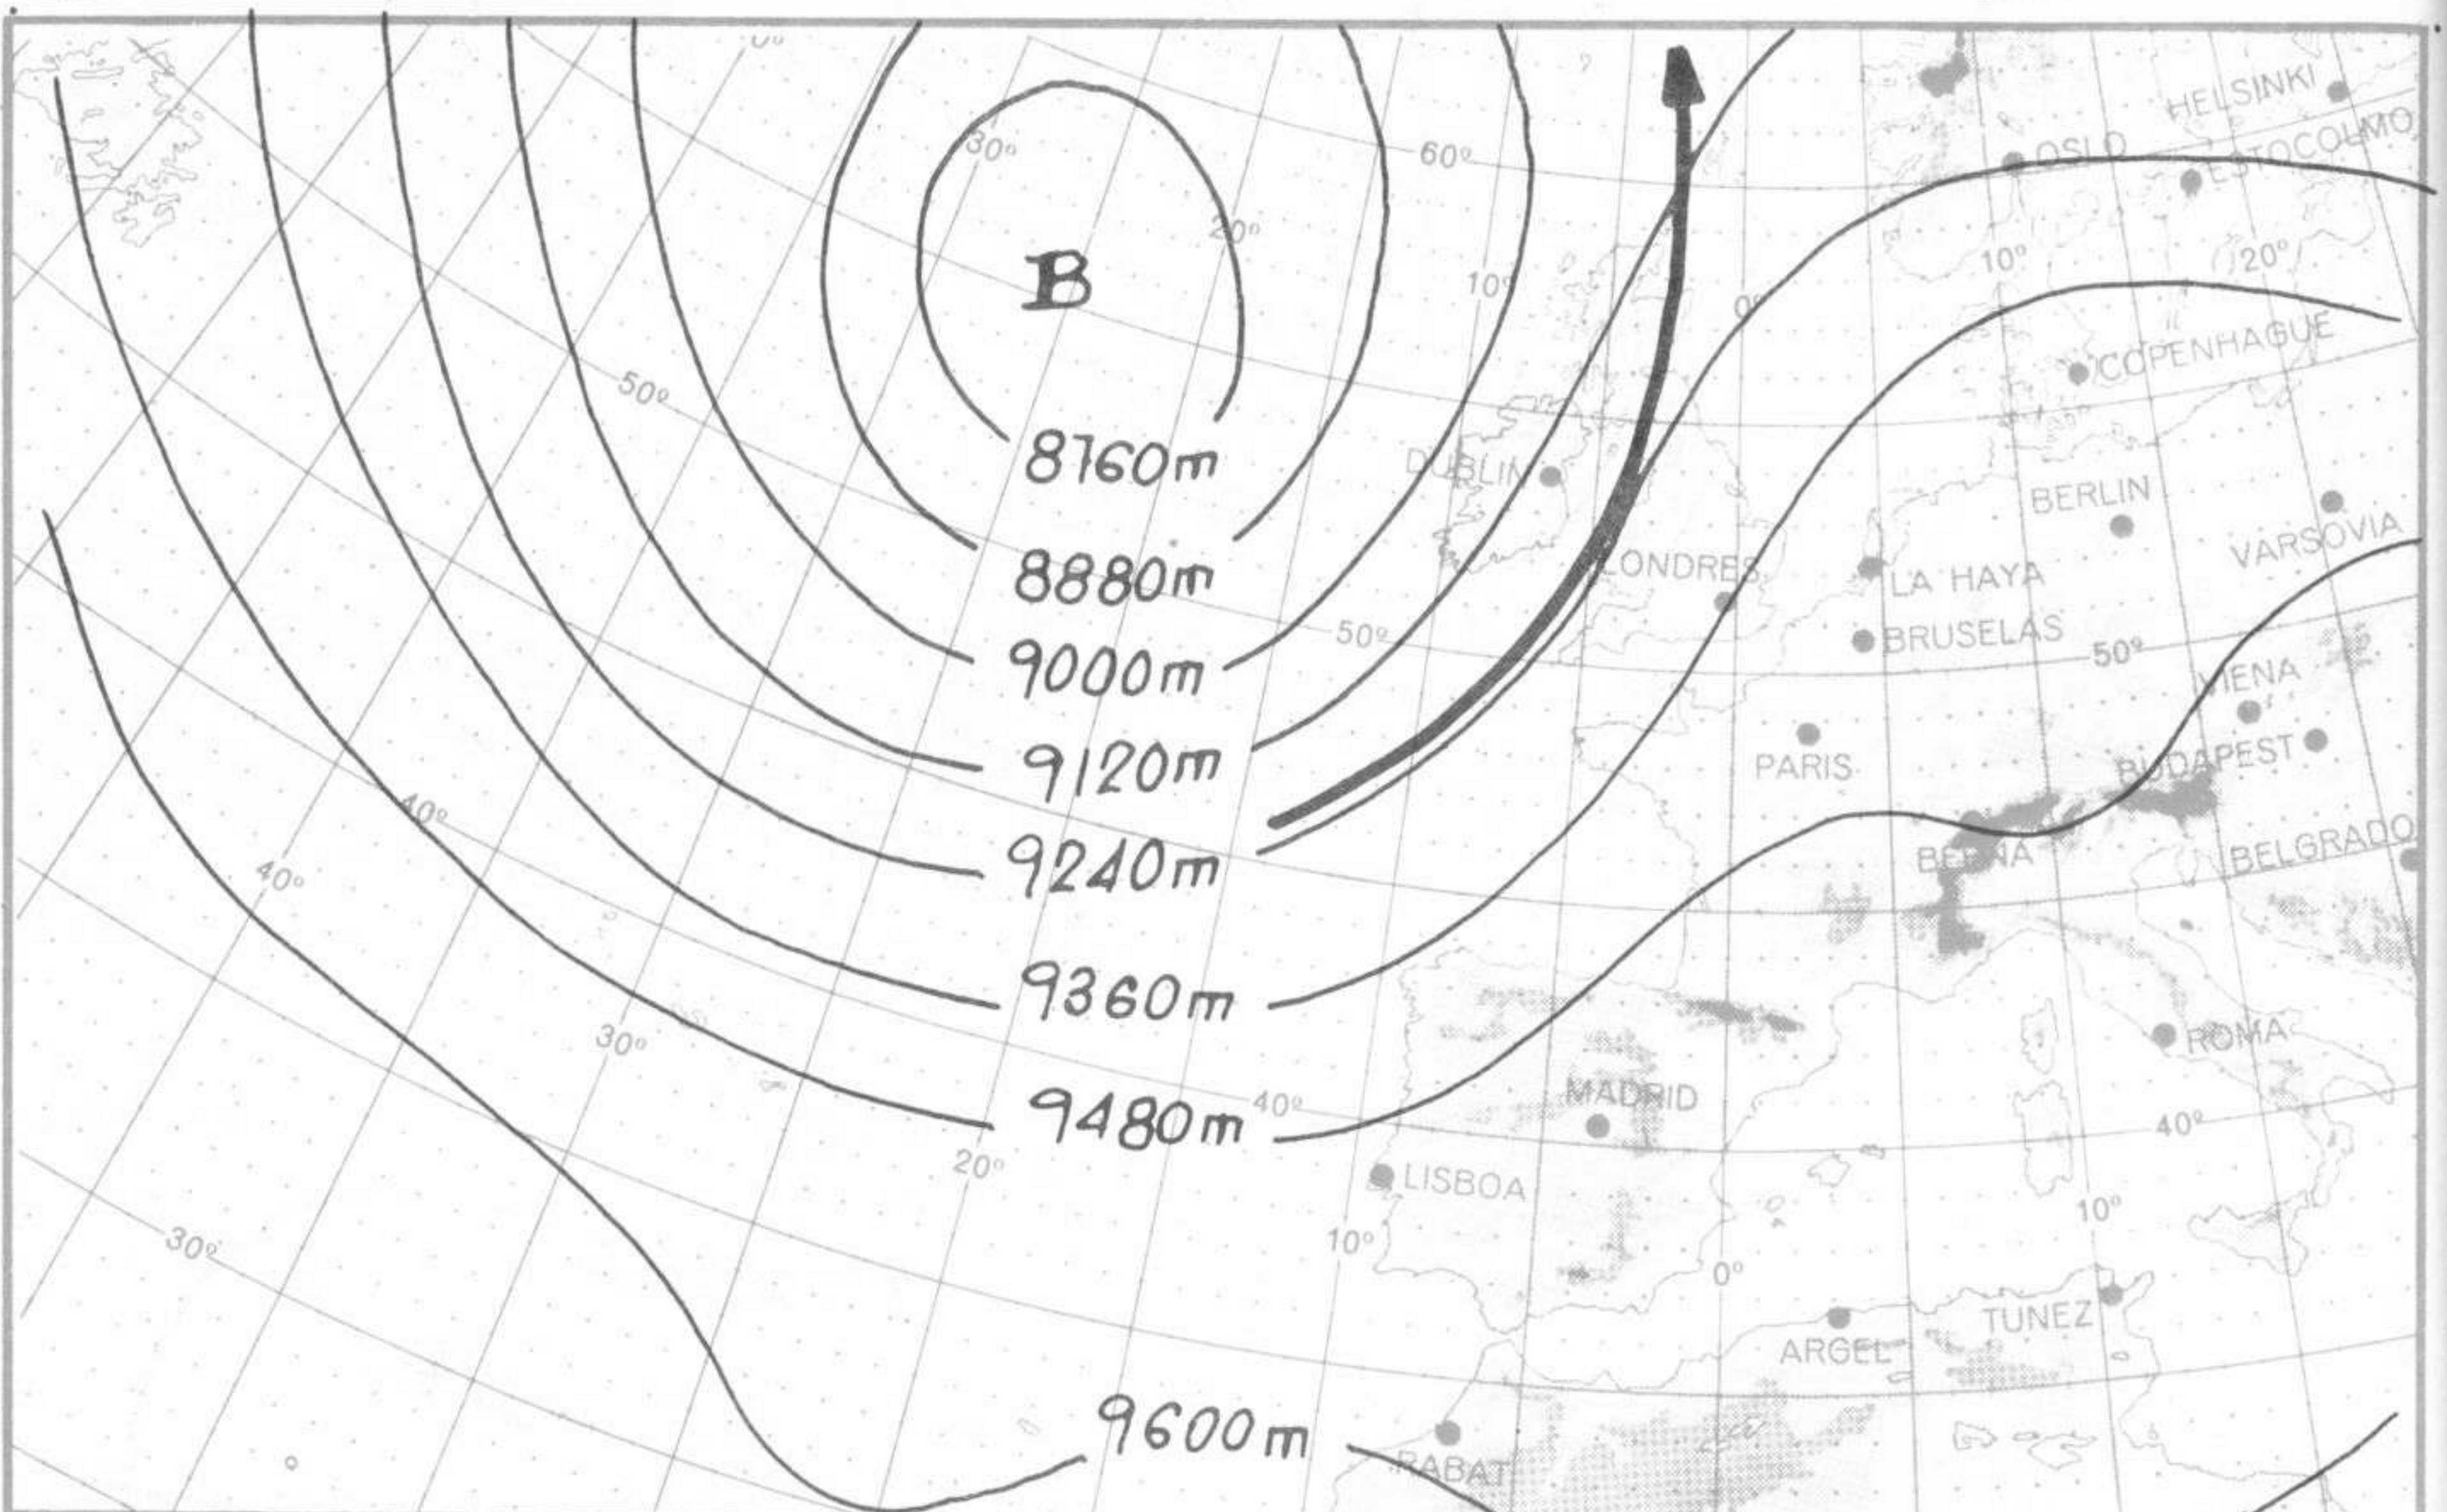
70°
30°
60°
HELSINKI
OSLO
ESTOCOLMO
B
20°
10°
0°
10°
20°
50°
COPENHAGUE
8760m
DUBLIN
BERLIN
8880m
LONDRES
LA HAYA
VARSOVIA
9000m
50°
BRUSELAS
50°
VIENA
9120m
PARIS
BUDAPEST
40°
9240m
40°
BERNA
BELGRADO
9360m
30°
ROMA
9480m
40°
MADRID
40°
20°
LISBOA
10°
30°
10°
0°
TUNEZ
ARGEL
9600m
RABAT